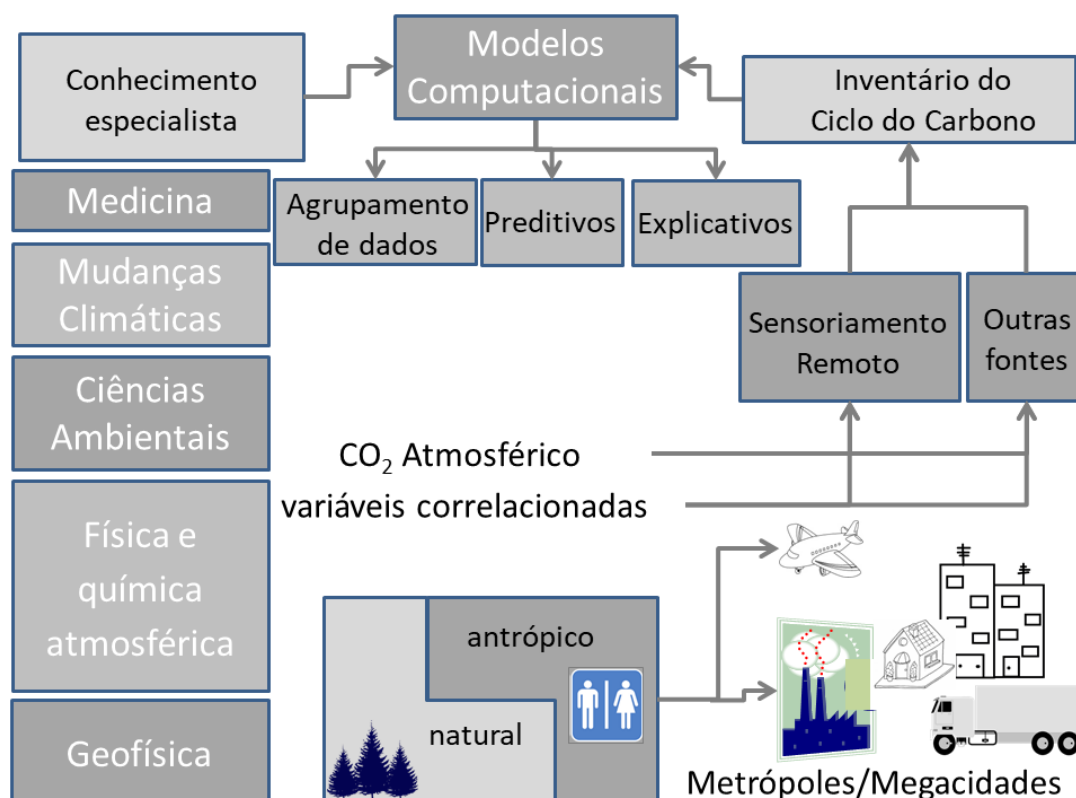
Conhecimento especialista

Modelos Computacionais

Inventário do Ciclo do Carbono

Medicina

Agrupamento de dados

Preditivos

Explicativos

Mudanças Climáticas

Sensoriamento Remoto

Outras fontes

Ciências Ambientais

$CO_2$ Atmosférico

variáveis correlacionadas

Física e química atmosférica

antrópico

natural

Geofísica

Metrópoles/Megacidades